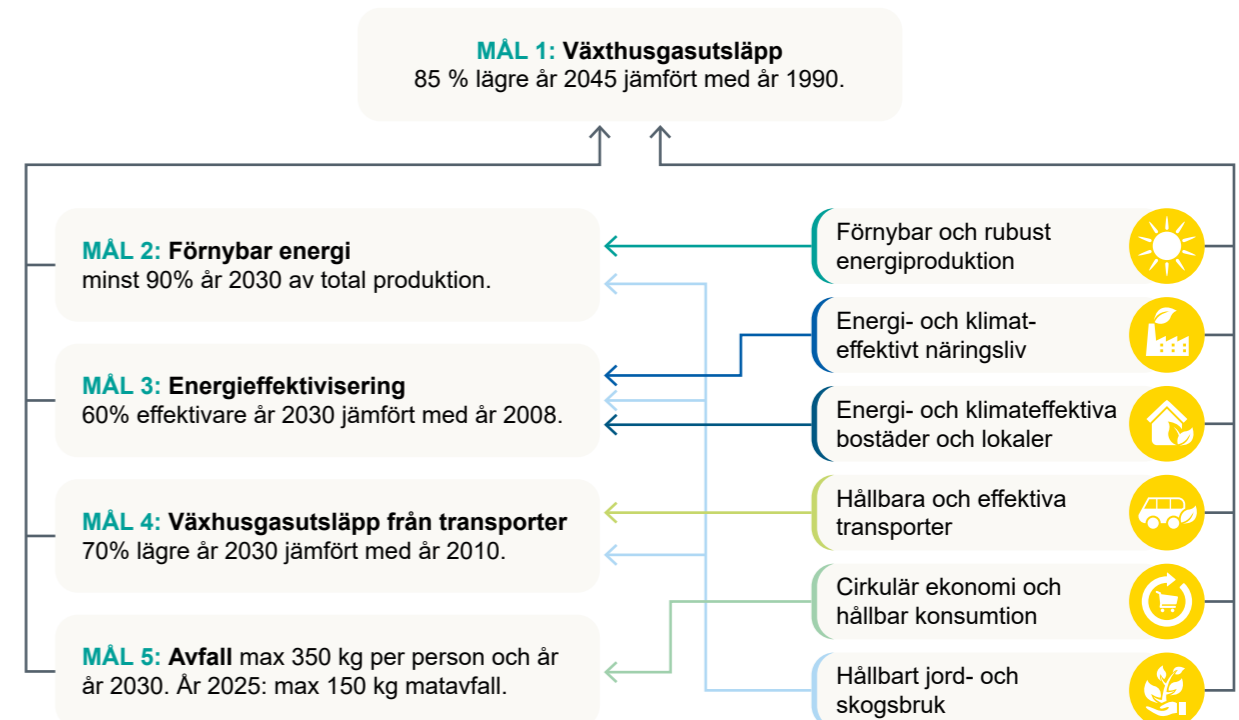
MÅL 1: Växthusgasutsläpp
85 % lägre år 2045 jämfört med år 1990.

MÅL 2: Förnybar energi
minst 90% år 2030 av total produktion.

MÅL 3: Energieffektivisering
60% effektivare år 2030 jämfört med år 2008.

MÅL 4: Växthusgasutsläpp från transporter
70% lägre år 2030 jämfört med år 2010.

MÅL 5: Avfall max 350 kg per person och år år 2030. År 2025: max 150 kg matavfall.

Förnybar och rubust energiproduktion

Energi- och klimateffektivt näringsliv

Energi- och klimateffektiva bostäder och lokaler

Hållbara och effektiva transporter

Cirkulär ekonomi och hållbar konsumtion

Hållbart jord- och skogsbruk